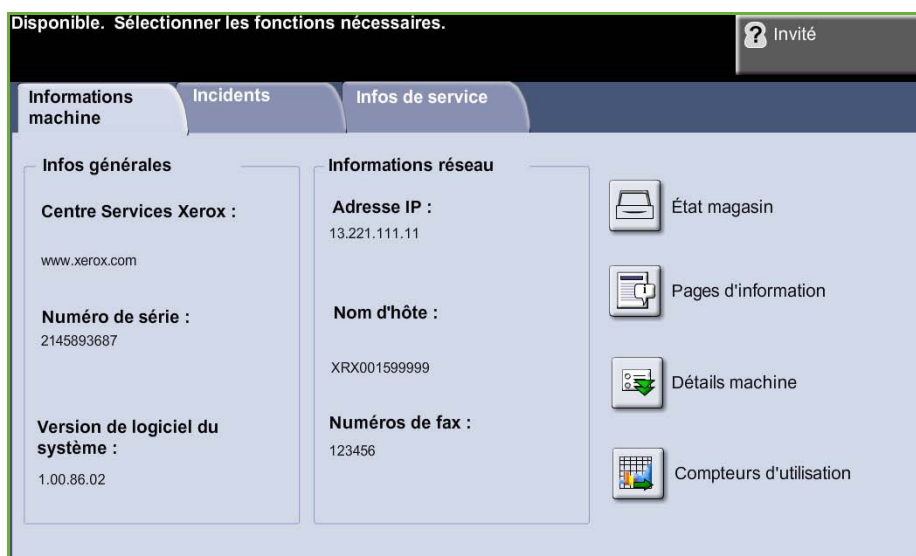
Disponible. Sélectionner les fonctions nécessaires.

? Invité

Informations machine

Incidents

Infos de service

Infos générales

Centre Services Xerox :

www.xerox.com

Numéro de série :

2145893687

Version de logiciel du système :

1.00.86.02

Informations réseau

Adresse IP :

13.221.111.11

Nom d'hôte :

XRX001599999

Numéros de fax :

123456

État magasin

Pages d'information

Détails machine

Compteurs d'utilisation